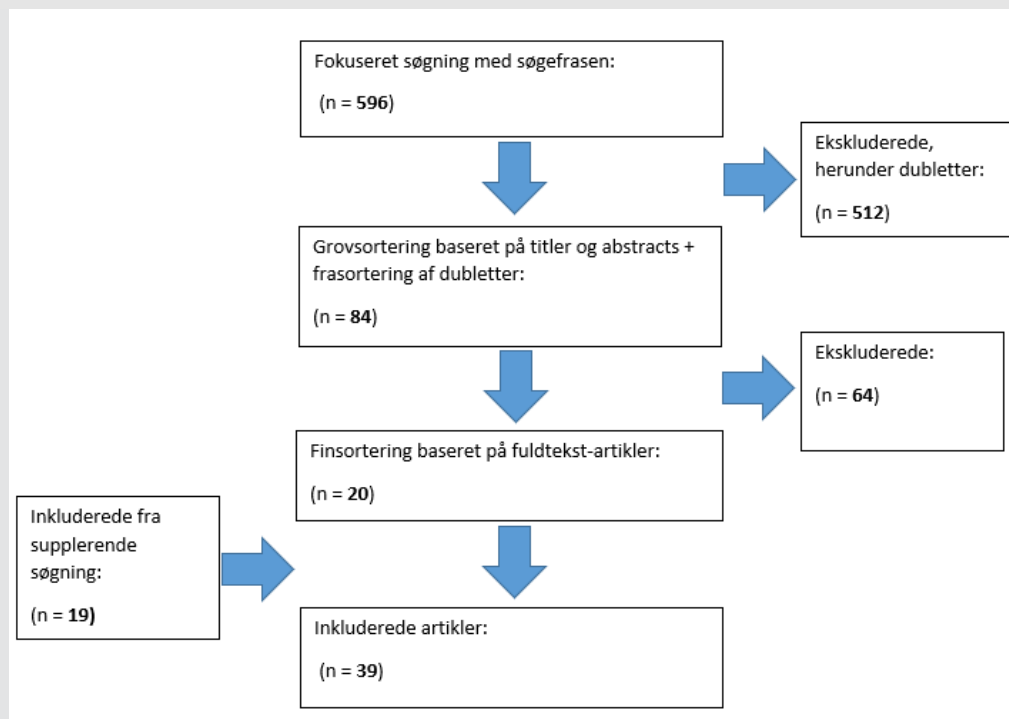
Fokuseret søgning med søgefrasen:

(n = **596**)

Ekskluderede, herunder dubletter:

(n = **512**)

Grovsortering baseret på titler og abstracts + frasortering af dubletter:

(n = **84**)

Ekskluderede:

(n = **64**)

Finsortering baseret på fuldtekst-artikler:

(n = **20**)

Inkluderede fra supplerende søgning:

(n = **19**)

Inkluderede artikler:

(n = **39**)